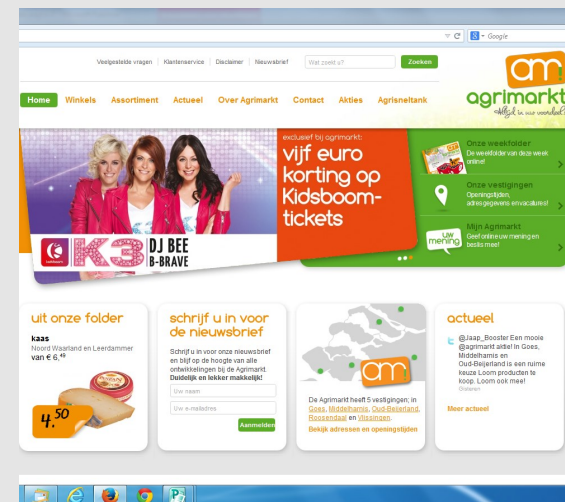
Google

Veelgestelde vragen | Klantenservice | Disclaimer | Nieuwsbrief

Wat zoekt u?

Zoeken

am
agrimarkt
Altijd in uw voordeel

Home Winkels Assortiment Actueel Over Agrimarkt Contact Akties Agrisneltank

exclusief bij agrimarkt:
vijf euro korting op Kidsboom-tickets

K3 DJ BEE B-BRAVE

Onze weekfolder
De weekfolder van deze week online!

Onze vestigingen
Openingstijden, adresgegevens en vacatures!

Mijn Agrimarkt
Geef online uw mening en beslis mee!

uw mening

uit onze folder
kaas
Noord Waarland en Leerdammer van € 6,$^{49}$
4.$^{50}$

schrijf u in voor de nieuwsbrief
Schrijf u in voor onze nieuwsbrief en blijf op de hoogte van alle ontwikkelingen bij de Agrimarkt. Duidelijk en lekker makkelijk!
Uw naam
Uw e-mailadres
Aanmelden

am
De Agrimarkt heeft 5 vestigingen; in Goes, Middelharnis, Oud-Beijerland, Roosendaal en Vlissingen.
Bekijk adressen en openingstijden

actueel
@Jaap_Booster Een mooie @agrimarkt aktie! In Goes, Middelharnis en Oud-Beijerland is een ruime keuze Loom producten te koop. Loom ook mee!
Meer actueel